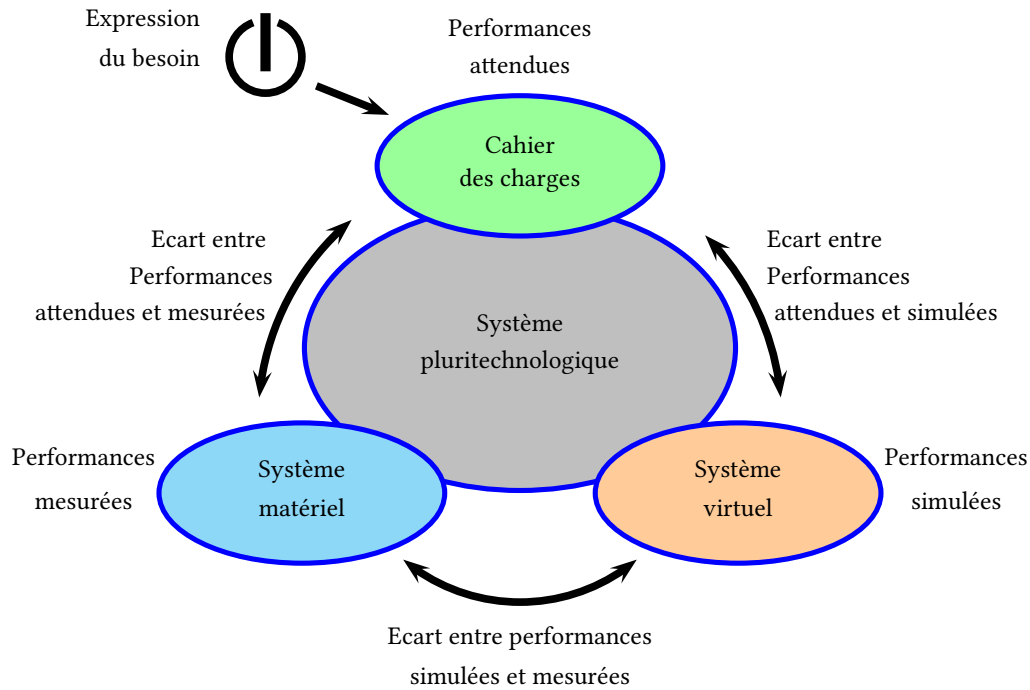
Expression du besoin

Performances attendues

Cahier des charges

Ecart entre Performances attendues et mesurées

Système pluritechnologique

Ecart entre Performances attendues et simulées

Performances mesurées

Système matériel

Système virtuel

Performances simulées

Ecart entre performances simulées et mesurées